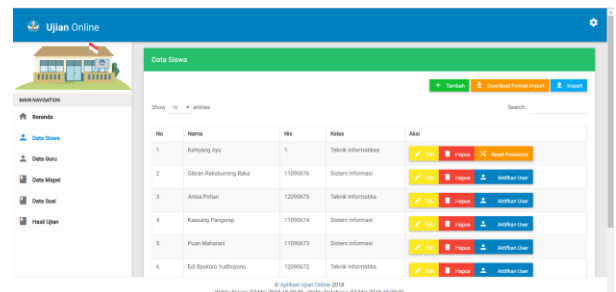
Ujian Online

MAIN NAVIGATION

Beranda

Data Siswa

Data Guru

Data Mapel

Data Soal

Hasil Ujian

Data Siswa

Tambah Download Format Import Import

Show 10 entries

Search:

| No | Nama | Nis | Kelas | Aksi |
|---|---|---|---|---|
| 1 | Kahiyang Ayu | 1 | Teknik Informatika | Edit Hapus Reset Password |
| 2 | Gibran Rakabuming Raka | 11090676 | Sistem Informasi | Edit Hapus Aktifkan User |
| 3 | Anisa Pohan | 12090675 | Teknik Informatika | Edit Hapus Aktifkan User |
| 4 | Kaesang Pangarep | 11090674 | Sistem Informasi | Edit Hapus Aktifkan User |
| 5 | Puan Maharani | 11090673 | Sistem Informasi | Edit Hapus Aktifkan User |
| 6 | Edi Baskoro Yudhoyono | 12090672 | Teknik Informatika | Edit Hapus Aktifkan User |

© Aplikasi Ujian Online 2018

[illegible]